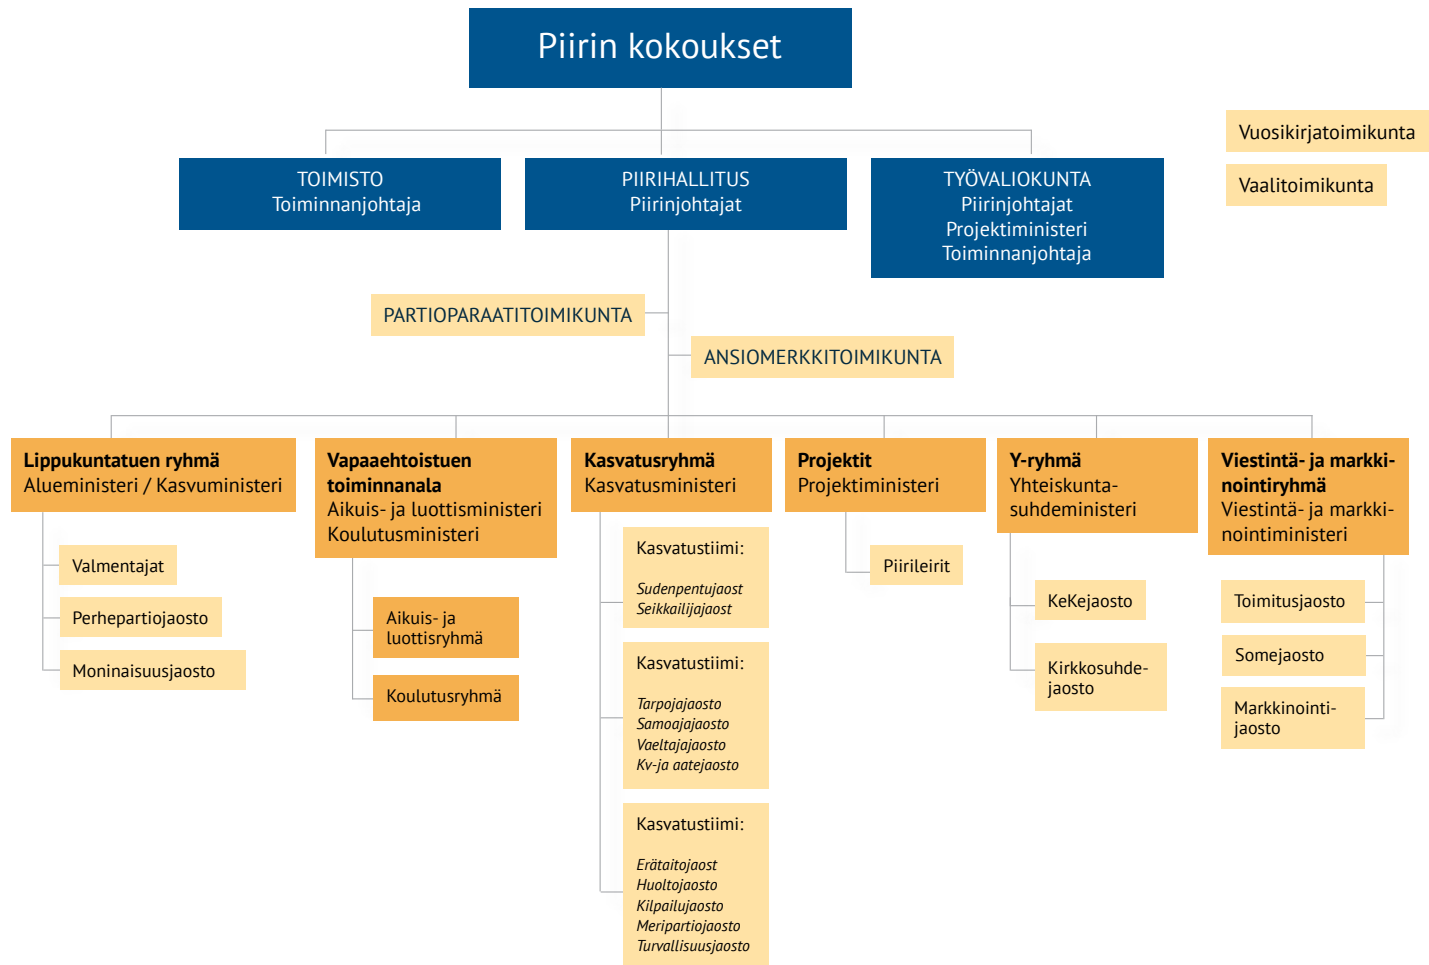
Piirin kokoukset

TOIMISTO
Toiminnanjohtaja

PIIRIHALLITUS
Piirinjohtajat

TYÖVALIOKUNTA
Piirinjohtajat
Projektiministeri
Toiminnanjohtaja

Vuosikirjatoimikunta

Vaalitoimikunta

PARTIOPARAATITOIMIKUNTA

ANSIOMERKKITOIMIKUNTA

**Lippukuntatuen ryhmä**
Alueministeri / Kasvuministeri

Valmentajat

Perhepartiojaosto

Moninaisuusjaosto

**Vapaaehtoistuen toiminnanala**
Aikuis- ja luottisministeri
Koulutusministeri

Aikuis- ja luottisryhmä

Koulutusryhmä

**Kasvatusryhmä**
Kasvatusministeri

Kasvatustiimi:
*Sudenpentujaost*
*Seikkailijajaost*

Kasvatustiimi:
*Tarpojajaosto*
*Samoajajaosto*
*Vaeltajajaosto*
*Kv-ja aatejaosto*

Kasvatustiimi:
*Erätaitojaost*
*Huoltojaosto*
*Kilpailujaosto*
*Meripartiojaosto*
*Turvallisuusjaosto*

**Projektit**
Projektiministeri

Piirileirit

**Y-ryhmä**
Yhteiskuntasuhdeministeri

KeKejaosto

Kirkkosuhdejaosto

**Viestintä- ja markkinointiryhmä**
Viestintä- ja markkinointiministeri

Toimitusjaosto

Somejaosto

Markkinointijaosto